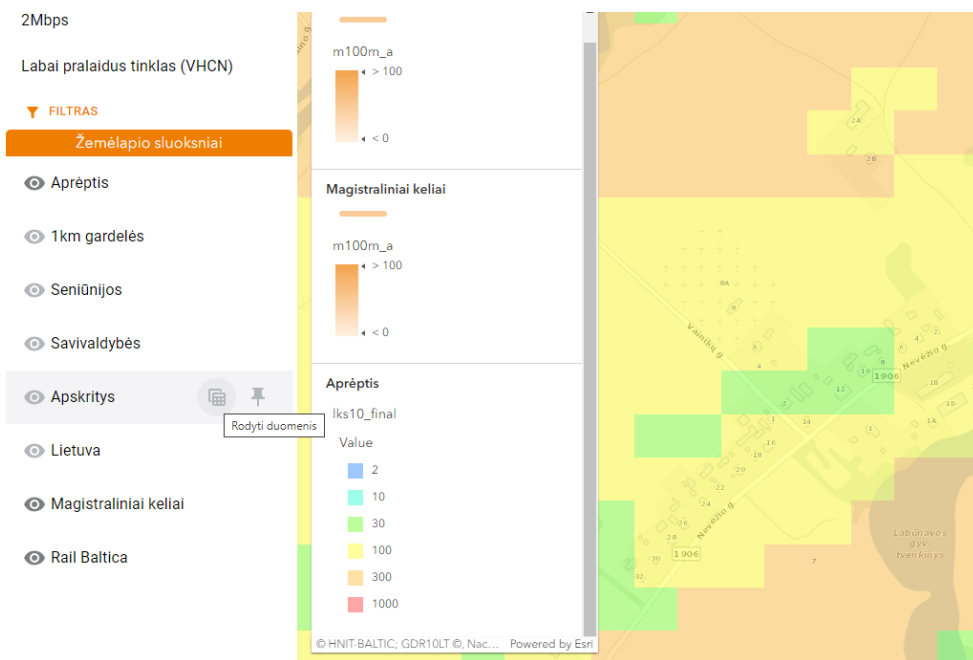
2Mbps

Labai pralaidus tinklas (VHCN)

FILTRAS

Žemėlapio sluoksniai

Aprėptis

1km gardelės

Seniūnijos

Savivaldybės

Apskritys

Rodyti duomenis

Lietuva

Magistraliniai keliai

Rail Baltica

m100m_a

> 100

< 0

Magistraliniai keliai

m100m_a

> 100

< 0

Aprėptis

lks10_final

Value

2

10

30

100

300

1000

© HNIT-BALTIC; GDR10LT ©, Nac... Powered by Esri

2A

2B

8A

Vainikų g.

Nevėžio g.

1906

4

6

8

10

12

14

16

18

20

22

24

26

30

32

2

1

1A

7

Labūnavos dyv. tvenkinys